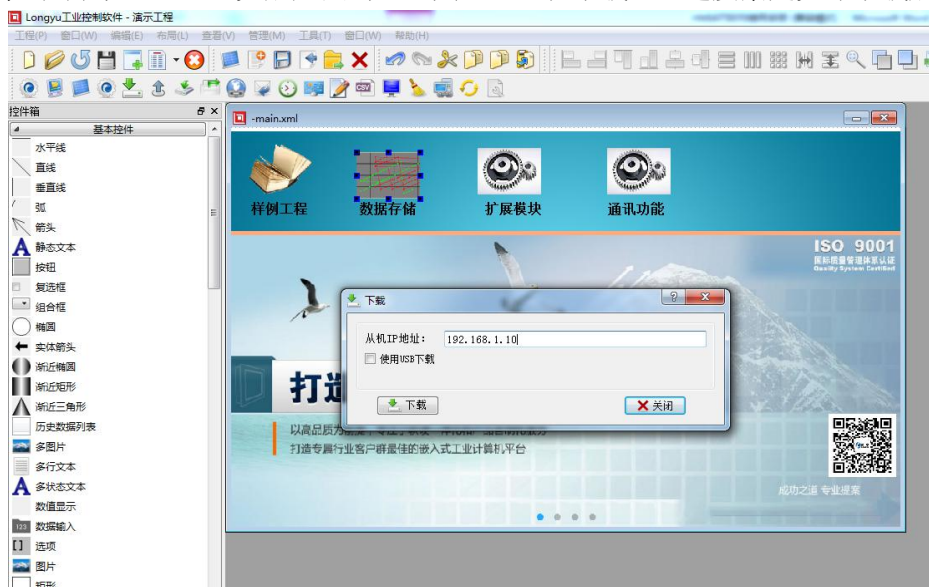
Longyu工业控制软件 - 演示工程

工程(P) 窗口(W) 编辑(E) 布局(L) 查看(V) 管理(M) 工具(T) 窗口(W) 帮助(H)

控件箱

基本控件

水平线
直线
垂直线
弧
箭头
静态文本
按钮
复选框
组合框
椭圆
实体箭头
渐近椭圆
渐近矩形
渐近三角形
历史数据列表
多图片
多行文本
多状态文本
数值显示
数据输入
选项
图片
矩形

-main.xml

样例工程
数据存储
扩展模块
通讯功能

ISO 9001
国际质量管理体系认证
Quality System Certified

打造

以高品质为基础，专注于软硬件……
打造专属行业客户群最佳的嵌入式工业计算机平台

成功之道 专业提案

下载

从机IP地址: 192.168.1.10
使用USB下载

下载
关闭